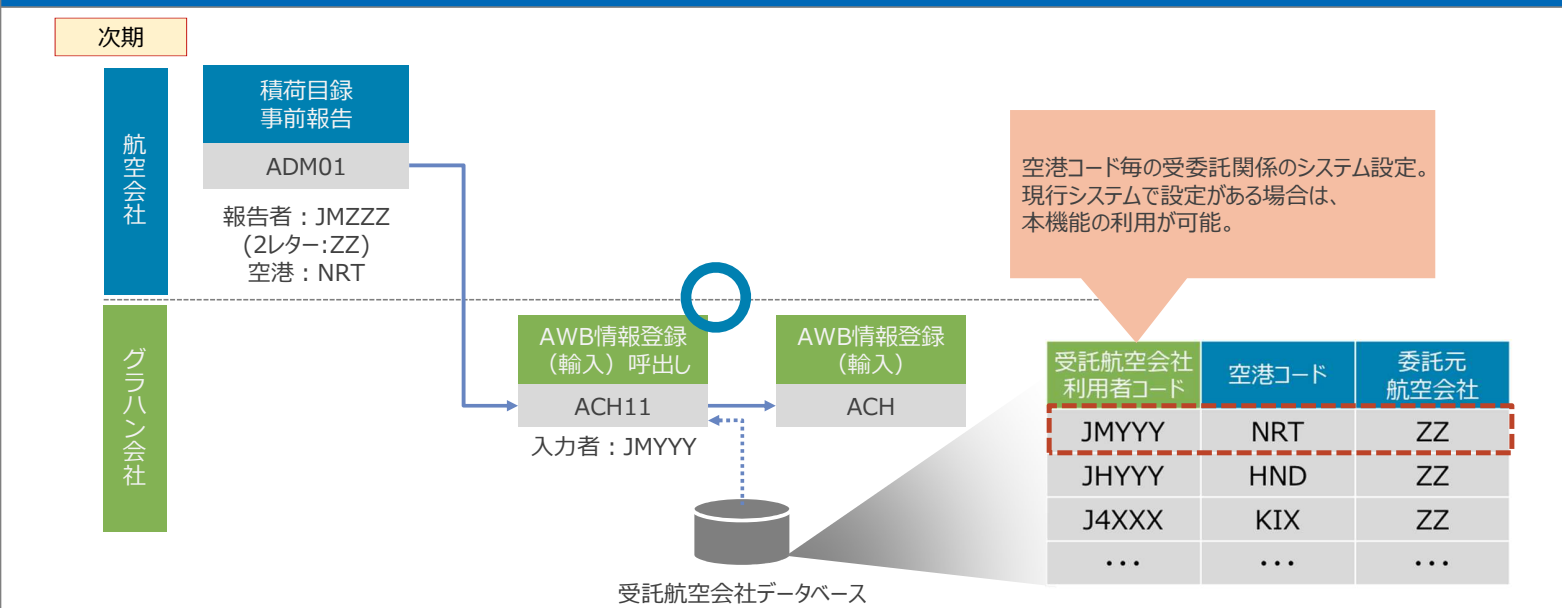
次期

航空会社

積荷目録
事前報告

ADM01

報告者：JMZZZ
(2レター:ZZ)
空港：NRT

空港コード毎の受委託関係のシステム設定。
現行システムで設定がある場合は、
本機能の利用が可能。

グラハン会社

AWB情報登録
（輸入）呼出し

ACH11

入力者：JMYYY

AWB情報登録
（輸入）

ACH

| 受託航空会社利用者コード | 空港コード | 委託元航空会社 |
|---|---|---|
| JMYYY | NRT | ZZ |
| JHYYY | HND | ZZ |
| J4XXX | KIX | ZZ |
| ・・・ | ・・・ | ・・・ |

受託航空会社データベース